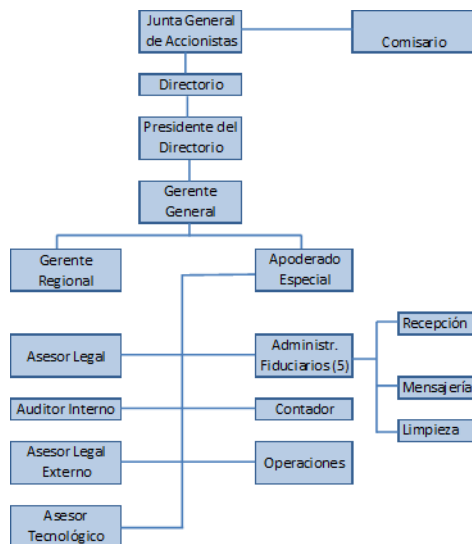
Junta General de Accionistas

Comisario

Directorio

Presidente del Directorio

Gerente General

Gerente Regional

Apoderado Especial

Asesor Legal

Administr. Fiduciarios (5)

Recepción

Mensajería

Limpieza

Auditor Interno

Contador

Asesor Legal Externo

Operaciones

Asesor Tecnológico